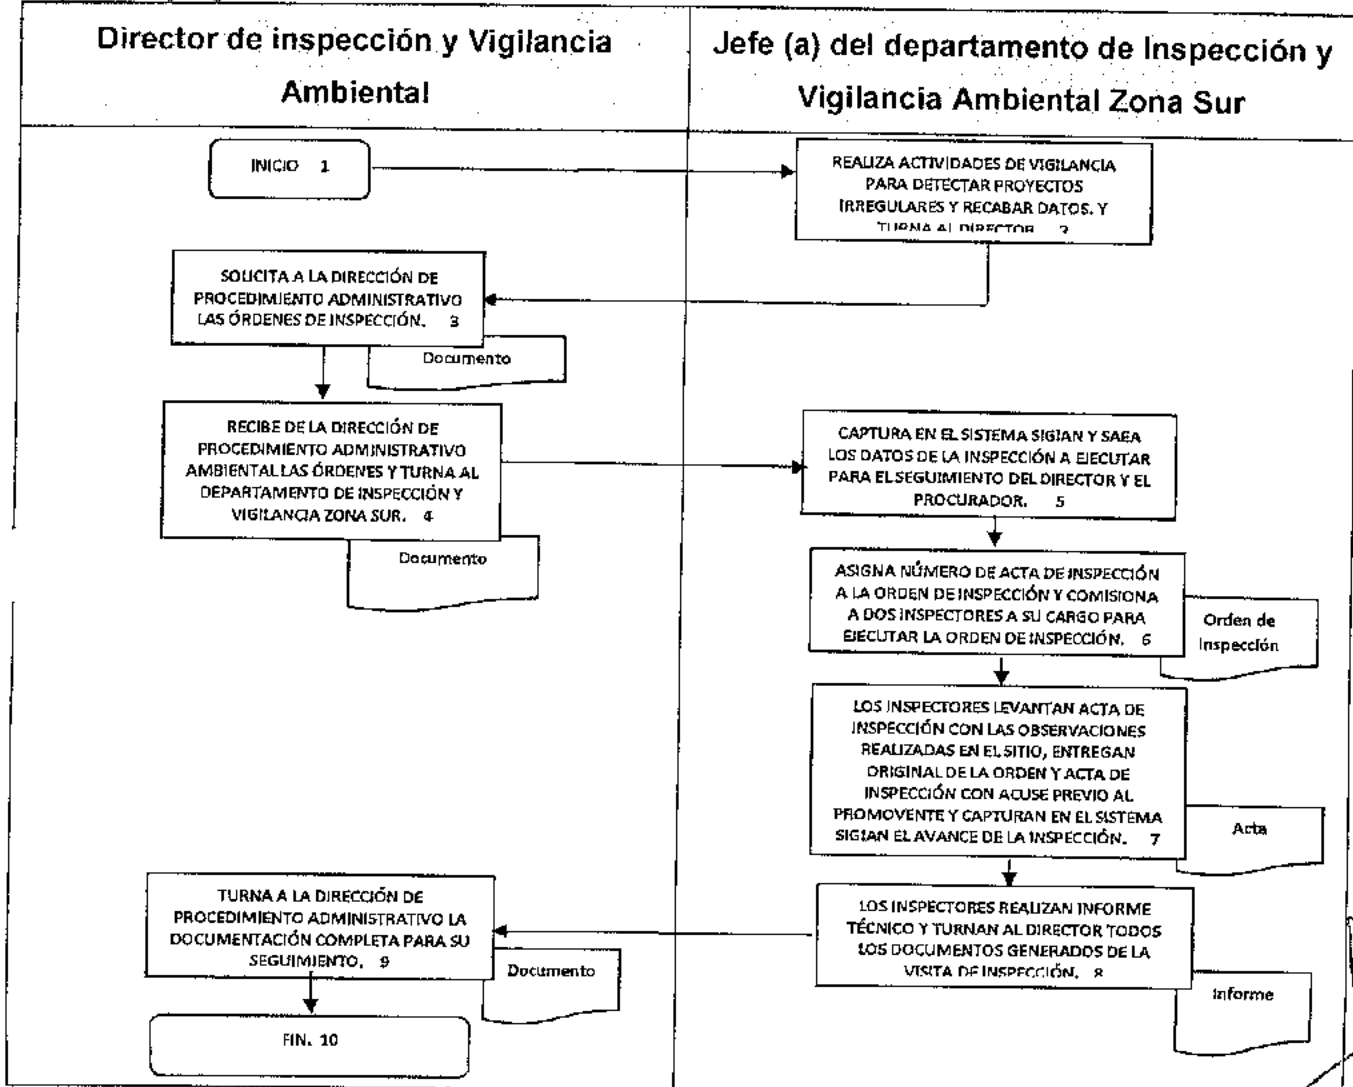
| Director de inspección y Vigilancia Ambiental | Jefe (a) del departamento de Inspección y Vigilancia Ambiental Zona Sur |
|---|---|

INICIO 1

REALIZA ACTIVIDADES DE VIGILANCIA PARA DETECTAR PROYECTOS IRREGULARES Y RECABAR DATOS, Y TURNA AL DIRECTOR 2

SOLICITA A LA DIRECCIÓN DE PROCEDIMIENTO ADMINISTRATIVO LAS ÓRDENES DE INSPECCIÓN. 3

Documento

RECIBE DE LA DIRECCIÓN DE PROCEDIMIENTO ADMINISTRATIVO AMBIENTAL LAS ÓRDENES Y TURNA AL DEPARTAMENTO DE INSPECCIÓN Y VIGILANCIA ZONA SUR. 4

Documento

CAPTURA EN EL SISTEMA SIGIAN Y SAEA LOS DATOS DE LA INSPECCIÓN A EJECUTAR PARA EL SEGUIMIENTO DEL DIRECTOR Y EL PROCURADOR. 5

ASIGNA NÚMERO DE ACTA DE INSPECCIÓN A LA ORDEN DE INSPECCIÓN Y COMISIONA A DOS INSPECTORES A SU CARGO PARA EJECUTAR LA ORDEN DE INSPECCIÓN. 6

Orden de Inspección

LOS INSPECTORES LEVANTAN ACTA DE INSPECCIÓN CON LAS OBSERVACIONES REALIZADAS EN EL SITIO, ENTREGAN ORIGINAL DE LA ORDEN Y ACTA DE INSPECCIÓN CON ACUSE PREVIO AL PROMOVENTE Y CAPTURAN EN EL SISTEMA SIGIAN EL AVANCE DE LA INSPECCIÓN. 7

Acta

LOS INSPECTORES REALIZAN INFORME TÉCNICO Y TURNAN AL DIRECTOR TODOS LOS DOCUMENTOS GENERADOS DE LA VISITA DE INSPECCIÓN. 8

Informe

TURNA A LA DIRECCIÓN DE PROCEDIMIENTO ADMINISTRATIVO LA DOCUMENTACIÓN COMPLETA PARA SU SEGUIMIENTO. 9

Documento

FIN. 10